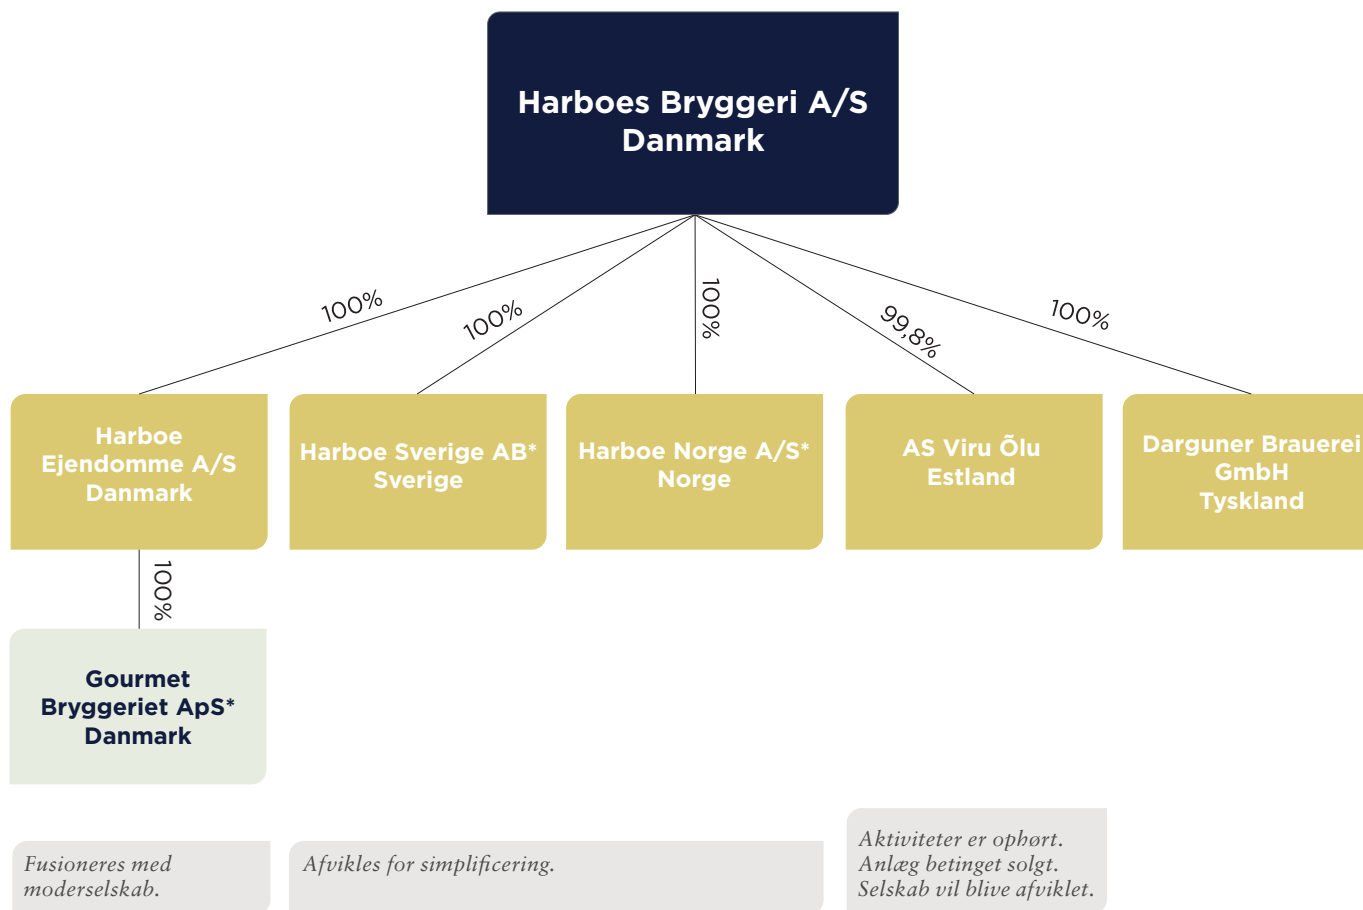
Harboes Bryggeri A/S
Danmark

100%

100%

100%

99,8%

100%

Harboe Ejendomme A/S Danmark

Harboe Sverige AB* Sverige

Harboe Norge A/S* Norge

AS Viru Õlu Estland

Darguner Brauerei GmbH Tyskland

100%

Gourmet Bryggeriet ApS* Danmark

Fusioneres med moderselskab.

Afvikles for simplificering.

Aktiviteter er ophørt. Anlæg betinget solgt. Selskab vil blive afviklet.